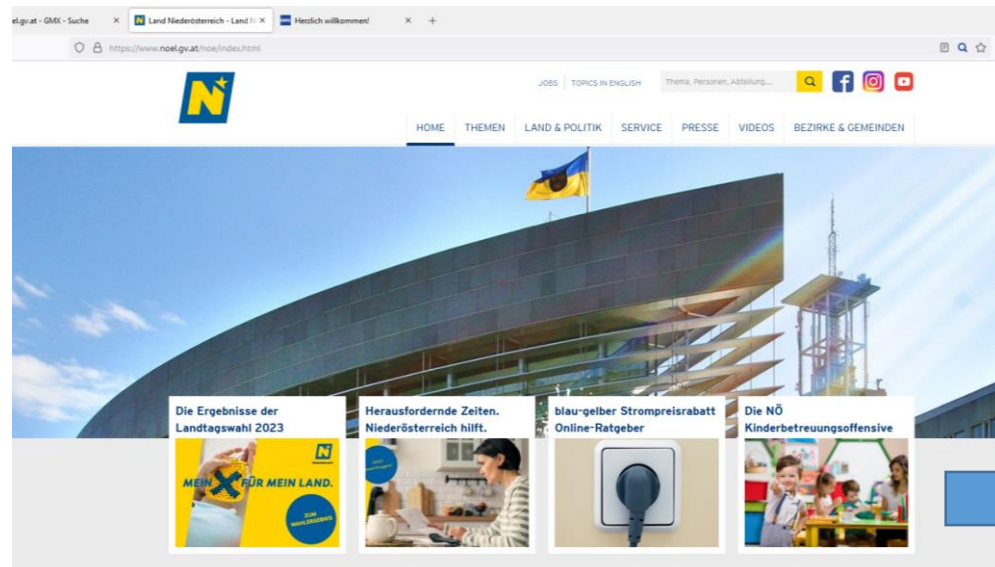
el.gv.at - GMX - Suche ×
Land Niederösterreich - Land N ×
Herzlich willkommen! ×
+

https://www.noel.gv.at/noe/index.html

JOBS | TOPICS IN ENGLISH
Thema, Personen, Abteilung...

HOME THEMEN LAND & POLITIK SERVICE PRESSE VIDEOS BEZIRKE & GEMEINDEN

Die Ergebnisse der Landtagswahl 2023

MEIN X FÜR MEIN LAND.
ZUM WAHLERGEBNIS

Herausfordernde Zeiten. Niederösterreich hilft.

blau-gelber Strompreisrabatt Online-Ratgeber

Die NÖ Kinderbetreuungsoffensive